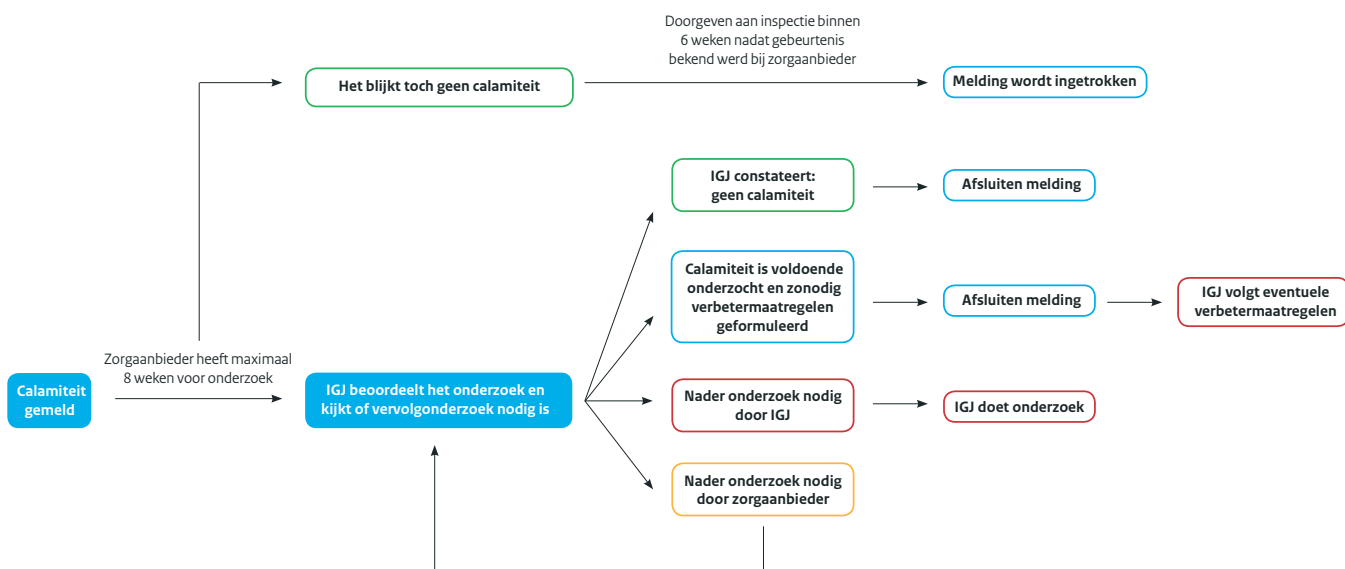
Doorgeven aan inspectie binnen 6 weken nadat gebeurtenis bekend werd bij zorgaanbieder

Het blijkt toch geen calamiteit

Melding wordt ingetrokken

IGJ constateert: geen calamiteit

Afsluiten melding

Calamiteit is voldoende onderzocht en zonodig verbetermaatregelen geformuleerd

Afsluiten melding

IGJ volgt eventuele verbetermaatregelen

Calamiteit gemeld

Zorgaanbieder heeft maximaal 8 weken voor onderzoek

IGJ beoordeelt het onderzoek en kijkt of vervolgonderzoek nodig is

Nader onderzoek nodig door IGJ

IGJ doet onderzoek

Nader onderzoek nodig door zorgaanbieder